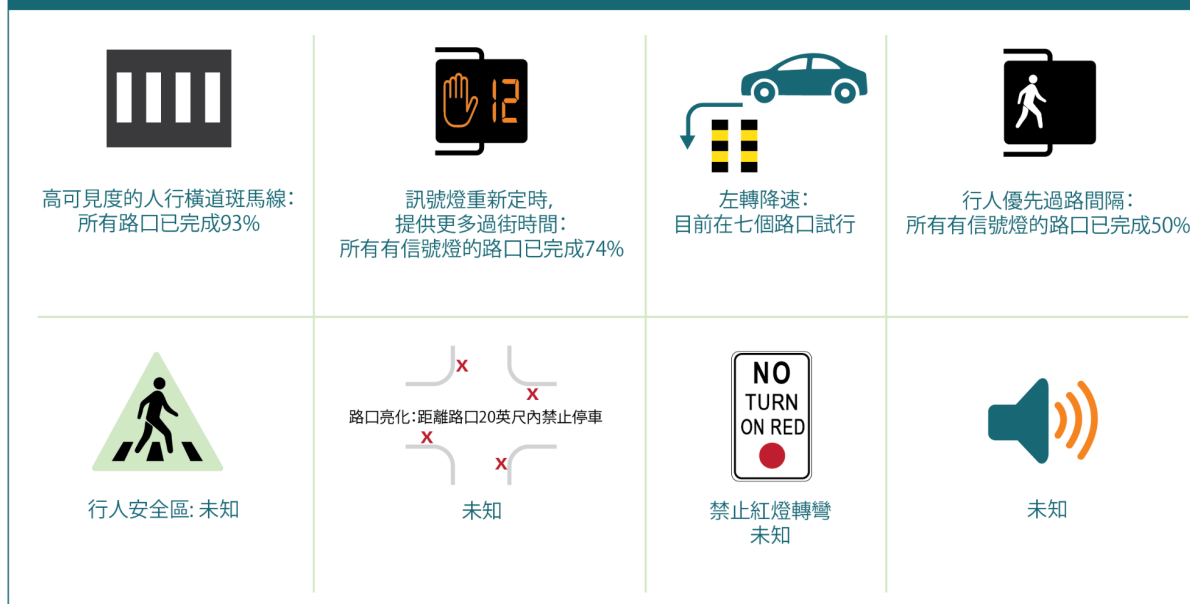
高可見度的人行橫道斑馬線：
所有路口已完成93%

12

訊號燈重新定時，
提供更多過街時間：
所有有信號燈的路口已完成74%

左轉降速：
目前在七個路口試行

行人優先過路間隔：
所有有信號燈的路口已完成50%

行人安全區: 未知

x
x
路口亮化：距離路口20英尺內禁止停車
x
x

未知

NO
TURN
ON RED

禁止紅燈轉彎
未知

未知